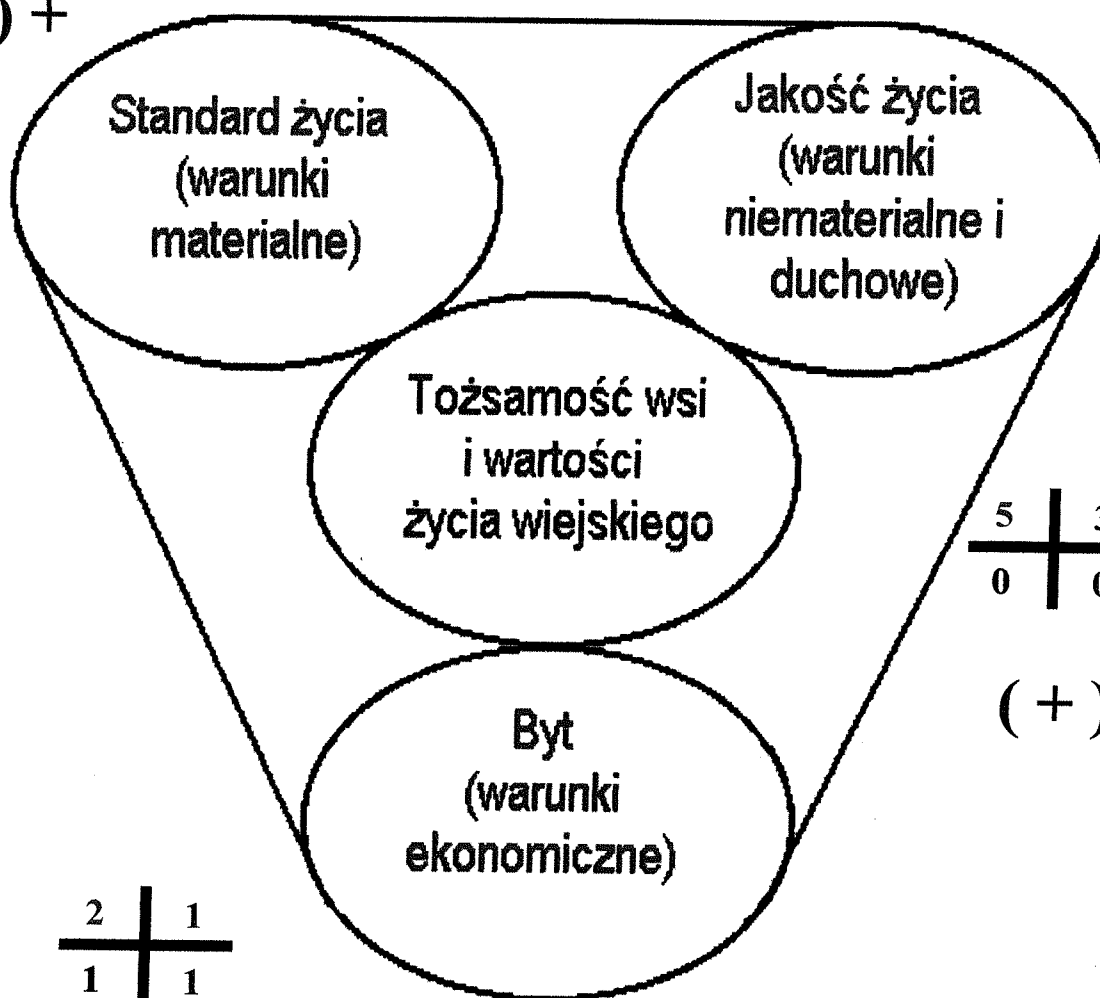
) +

Standard życia (warunki materialne)

Jakość życia (warunki niematerialne i duchowe)

Tożsamość wsi i wartości życia wiejskiego

Byt (warunki ekonomiczne)

| 5 | 3 |
|---|---|
| 0 | 0 |

( + )

| 2 | 1 |
|---|---|
| 1 | 1 |